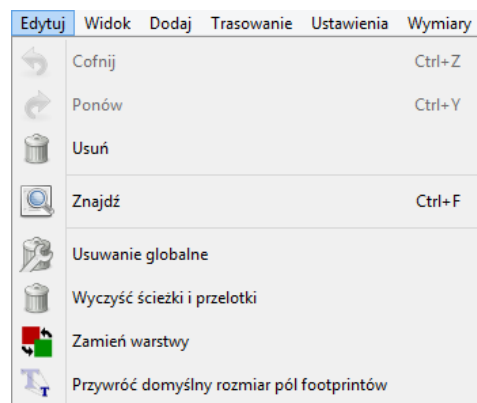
Edytuj Widok Dodaj Trasowanie Ustawienia Wymiary

Cofnij Ctrl+Z

Ponów Ctrl+Y

Usuń

Znajdź Ctrl+F

Usuwanie globalne

Wyczyść ścieżki i przelotki

Zamień warstwy

Przywróć domyślny rozmiar pól footprintów